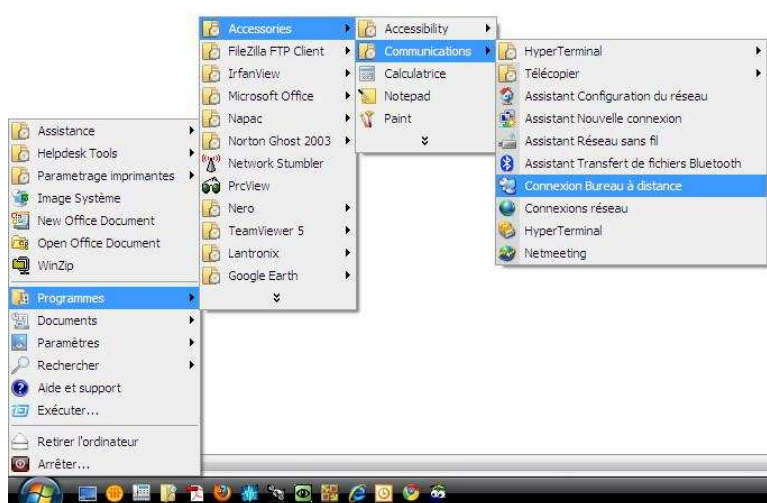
Assistance
Helpdesk Tools
Parametrage imprimantes
Image Système
New Office Document
Open Office Document
WinZip
Programmes
Documents
Paramètres
Rechercher
Aide et support
Exécuter...
Retirer l'ordinateur
Arrêter...

Accessories
FileZilla FTP Client
IrfanView
Microsoft Office
Napac
Norton Ghost 2003
Network Stumbler
PrcView
Nero
TeamViewer 5
Lantronix
Google Earth

Accessibility
Communications
Calculatrice
Notepad
Paint

HyperTerminal
Télécopier
Assistant Configuration du réseau
Assistant Nouvelle connexion
Assistant Réseau sans fil
Assistant Transfert de fichiers Bluetooth
Connexion Bureau à distance
Connexions réseau
HyperTerminal
Netmeeting